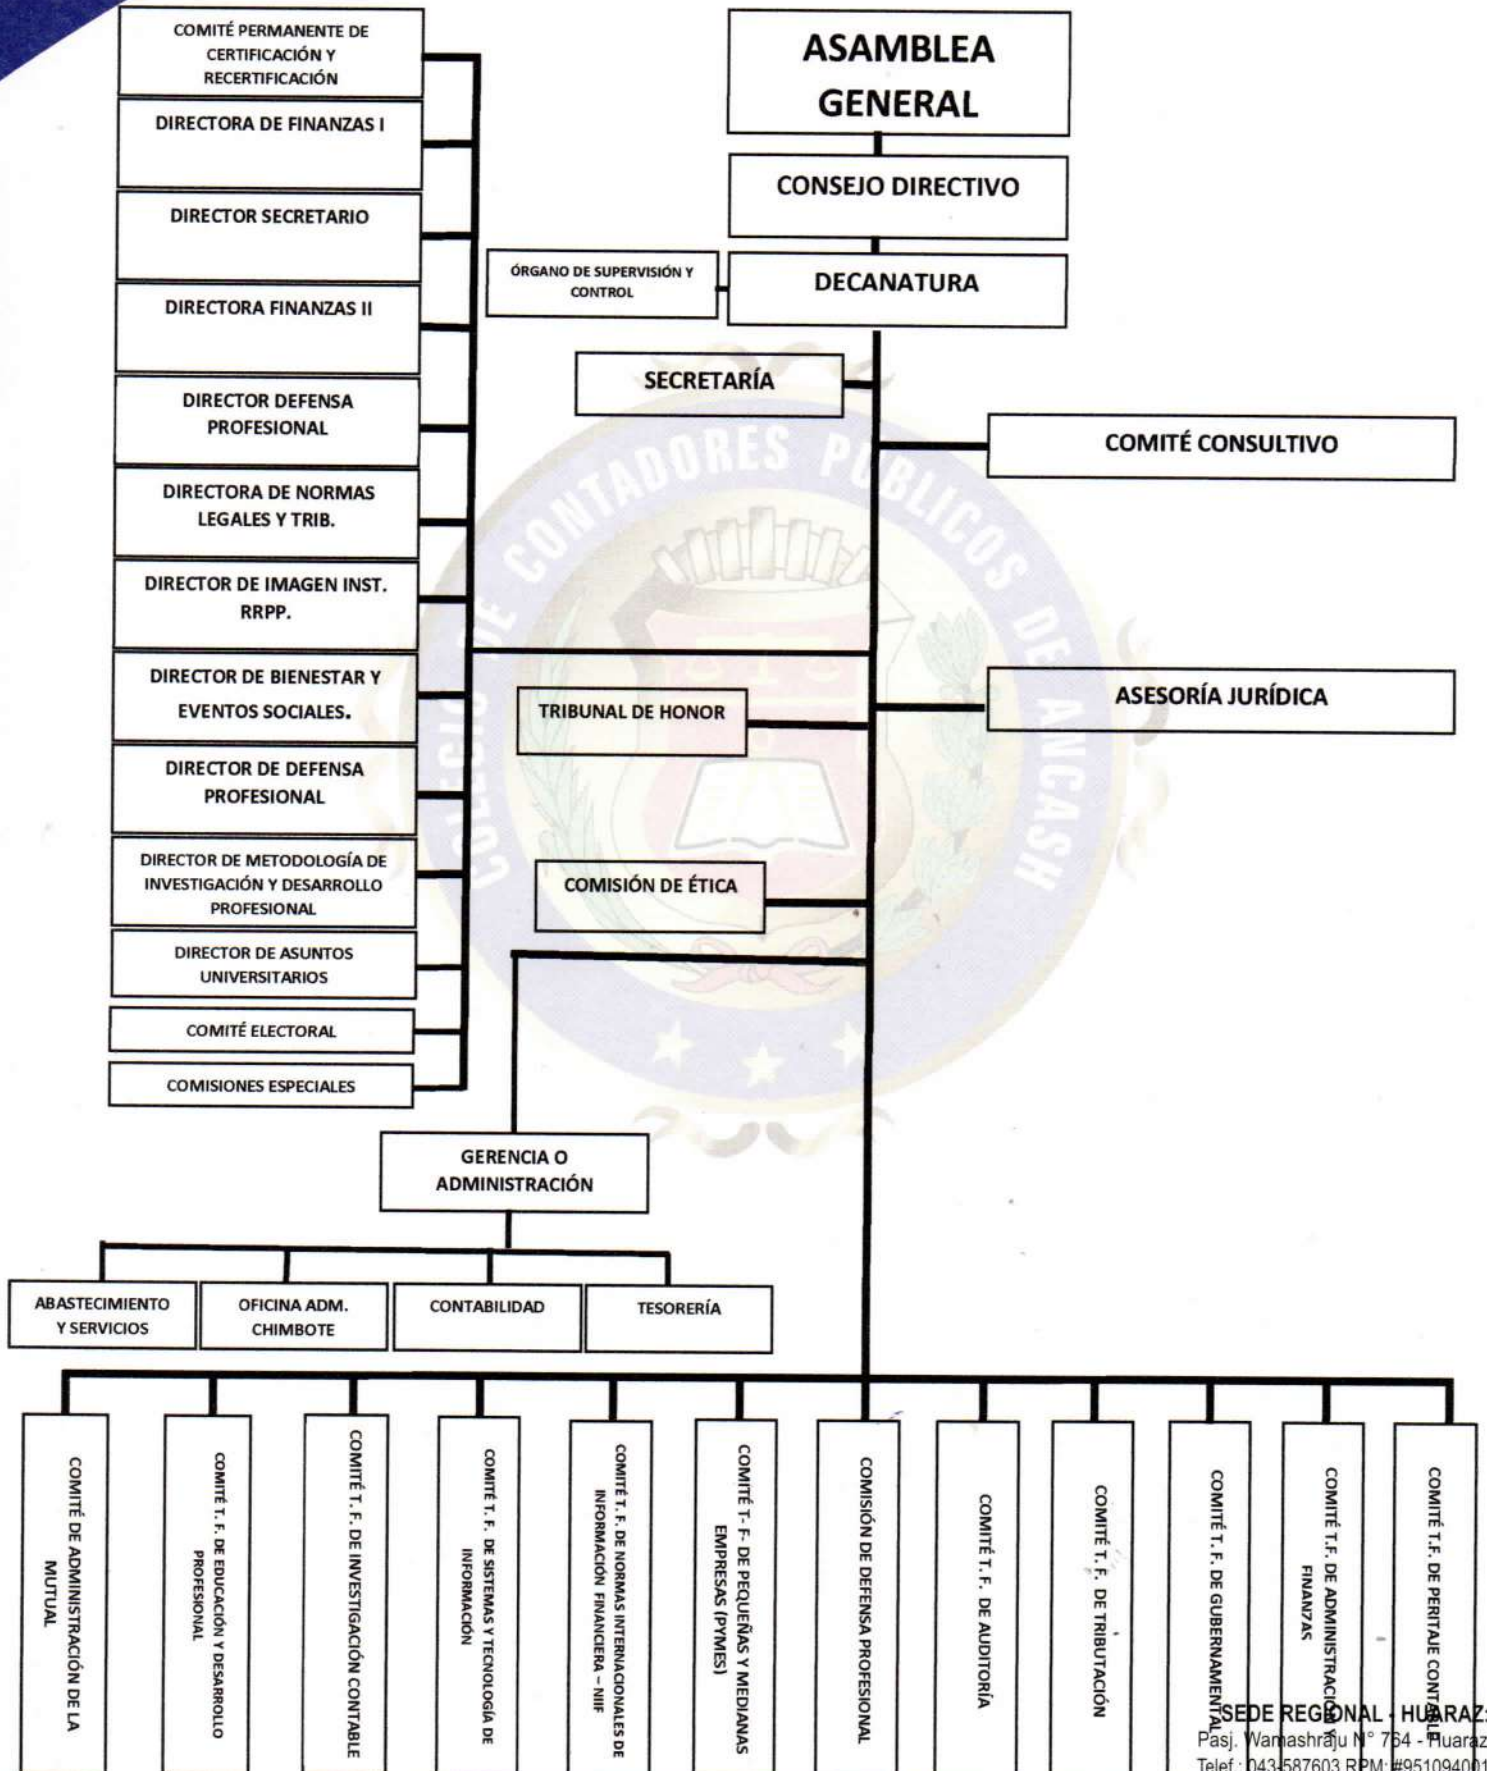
ASAMBLEA GENERAL

CONSEJO DIRECTIVO

ÓRGANO DE SUPERVISIÓN Y CONTROL

DECANATURA

COMITÉ PERMANENTE DE CERTIFICACIÓN Y RECERTIFICACIÓN

DIRECTORA DE FINANZAS I

DIRECTOR SECRETARIO

DIRECTORA FINANZAS II

DIRECTOR DEFENSA PROFESIONAL

DIRECTORA DE NORMAS LEGALES Y TRIB.

DIRECTOR DE IMAGEN INST. RRPP.

DIRECTOR DE BIENESTAR Y EVENTOS SOCIALES.

DIRECTOR DE DEFENSA PROFESIONAL

DIRECTOR DE METODOLOGÍA DE INVESTIGACIÓN Y DESARROLLO PROFESIONAL

DIRECTOR DE ASUNTOS UNIVERSITARIOS

COMITÉ ELECTORAL

COMISIONES ESPECIALES

SECRETARÍA

COMITÉ CONSULTIVO

COLEGIO DE CONTADORES PUBLICOS DE ANCASH

TRIBUNAL DE HONOR

ASESORÍA JURÍDICA

COMISIÓN DE ÉTICA

GERENCIA O ADMINISTRACIÓN

ABASTECIMIENTO Y SERVICIOS

OFICINA ADM. CHIMBOTE

CONTABILIDAD

TESORERÍA

COMITÉ DE ADMINISTRACIÓN DE LA MUTUAL

COMITÉ T. F. DE EDUCACIÓN Y DESARROLLO PROFESIONAL

COMITÉ T. F. DE INVESTIGACIÓN CONTABLE

COMITÉ T. F. DE SISTEMAS Y TECNOLOGÍA DE INFORMACIÓN

COMITÉ T. F. DE NORMAS INTERNACIONALES DE INFORMACIÓN FINANCIERA – NIIF

COMITÉ T- F- DE PEQUEÑAS Y MEDIANAS EMPRESAS (PYMES)

COMISIÓN DE DEFENSA PROFESIONAL

COMITÉ T. F. DE AUDITORÍA

COMITÉ T. F. DE TRIBUTACIÓN

COMITÉ T. F. DE GUBERNAMENTAL

COMITÉ T.F. DE ADMINISTRACIÓN Y FINANZAS

COMITÉ T.F. DE PERITAJE CONTABLE

SEDE REGIONAL - HUARAZ:
Pasj. Wamashraju N° 764 - Huaraz
Telef.: 043-587603 RPM: #951094001